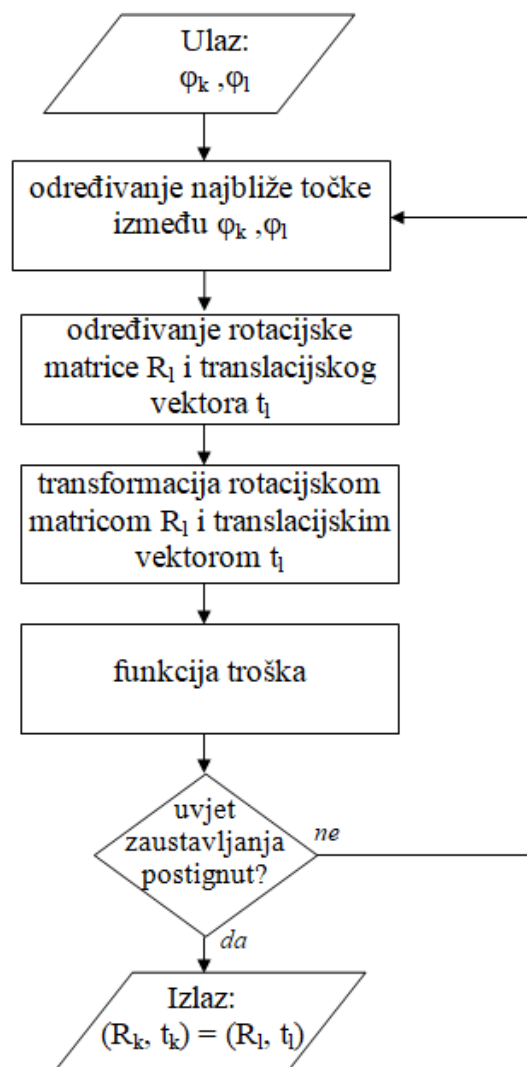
Ulaz:
$\varphi_k$ ,$\varphi_l$

određivanje najbliže točke između $\varphi_k$ ,$\varphi_l$

određivanje rotacijske matrice $R_l$ i translacijskog vektora $t_l$

transformacija rotacijskom matricom $R_l$ i translacijskim vektorom $t_l$

funkcija troška

uvjet zaustavljanja postignut?

ne

da

Izlaz:
$(R_k, t_k) = (R_l, t_l)$